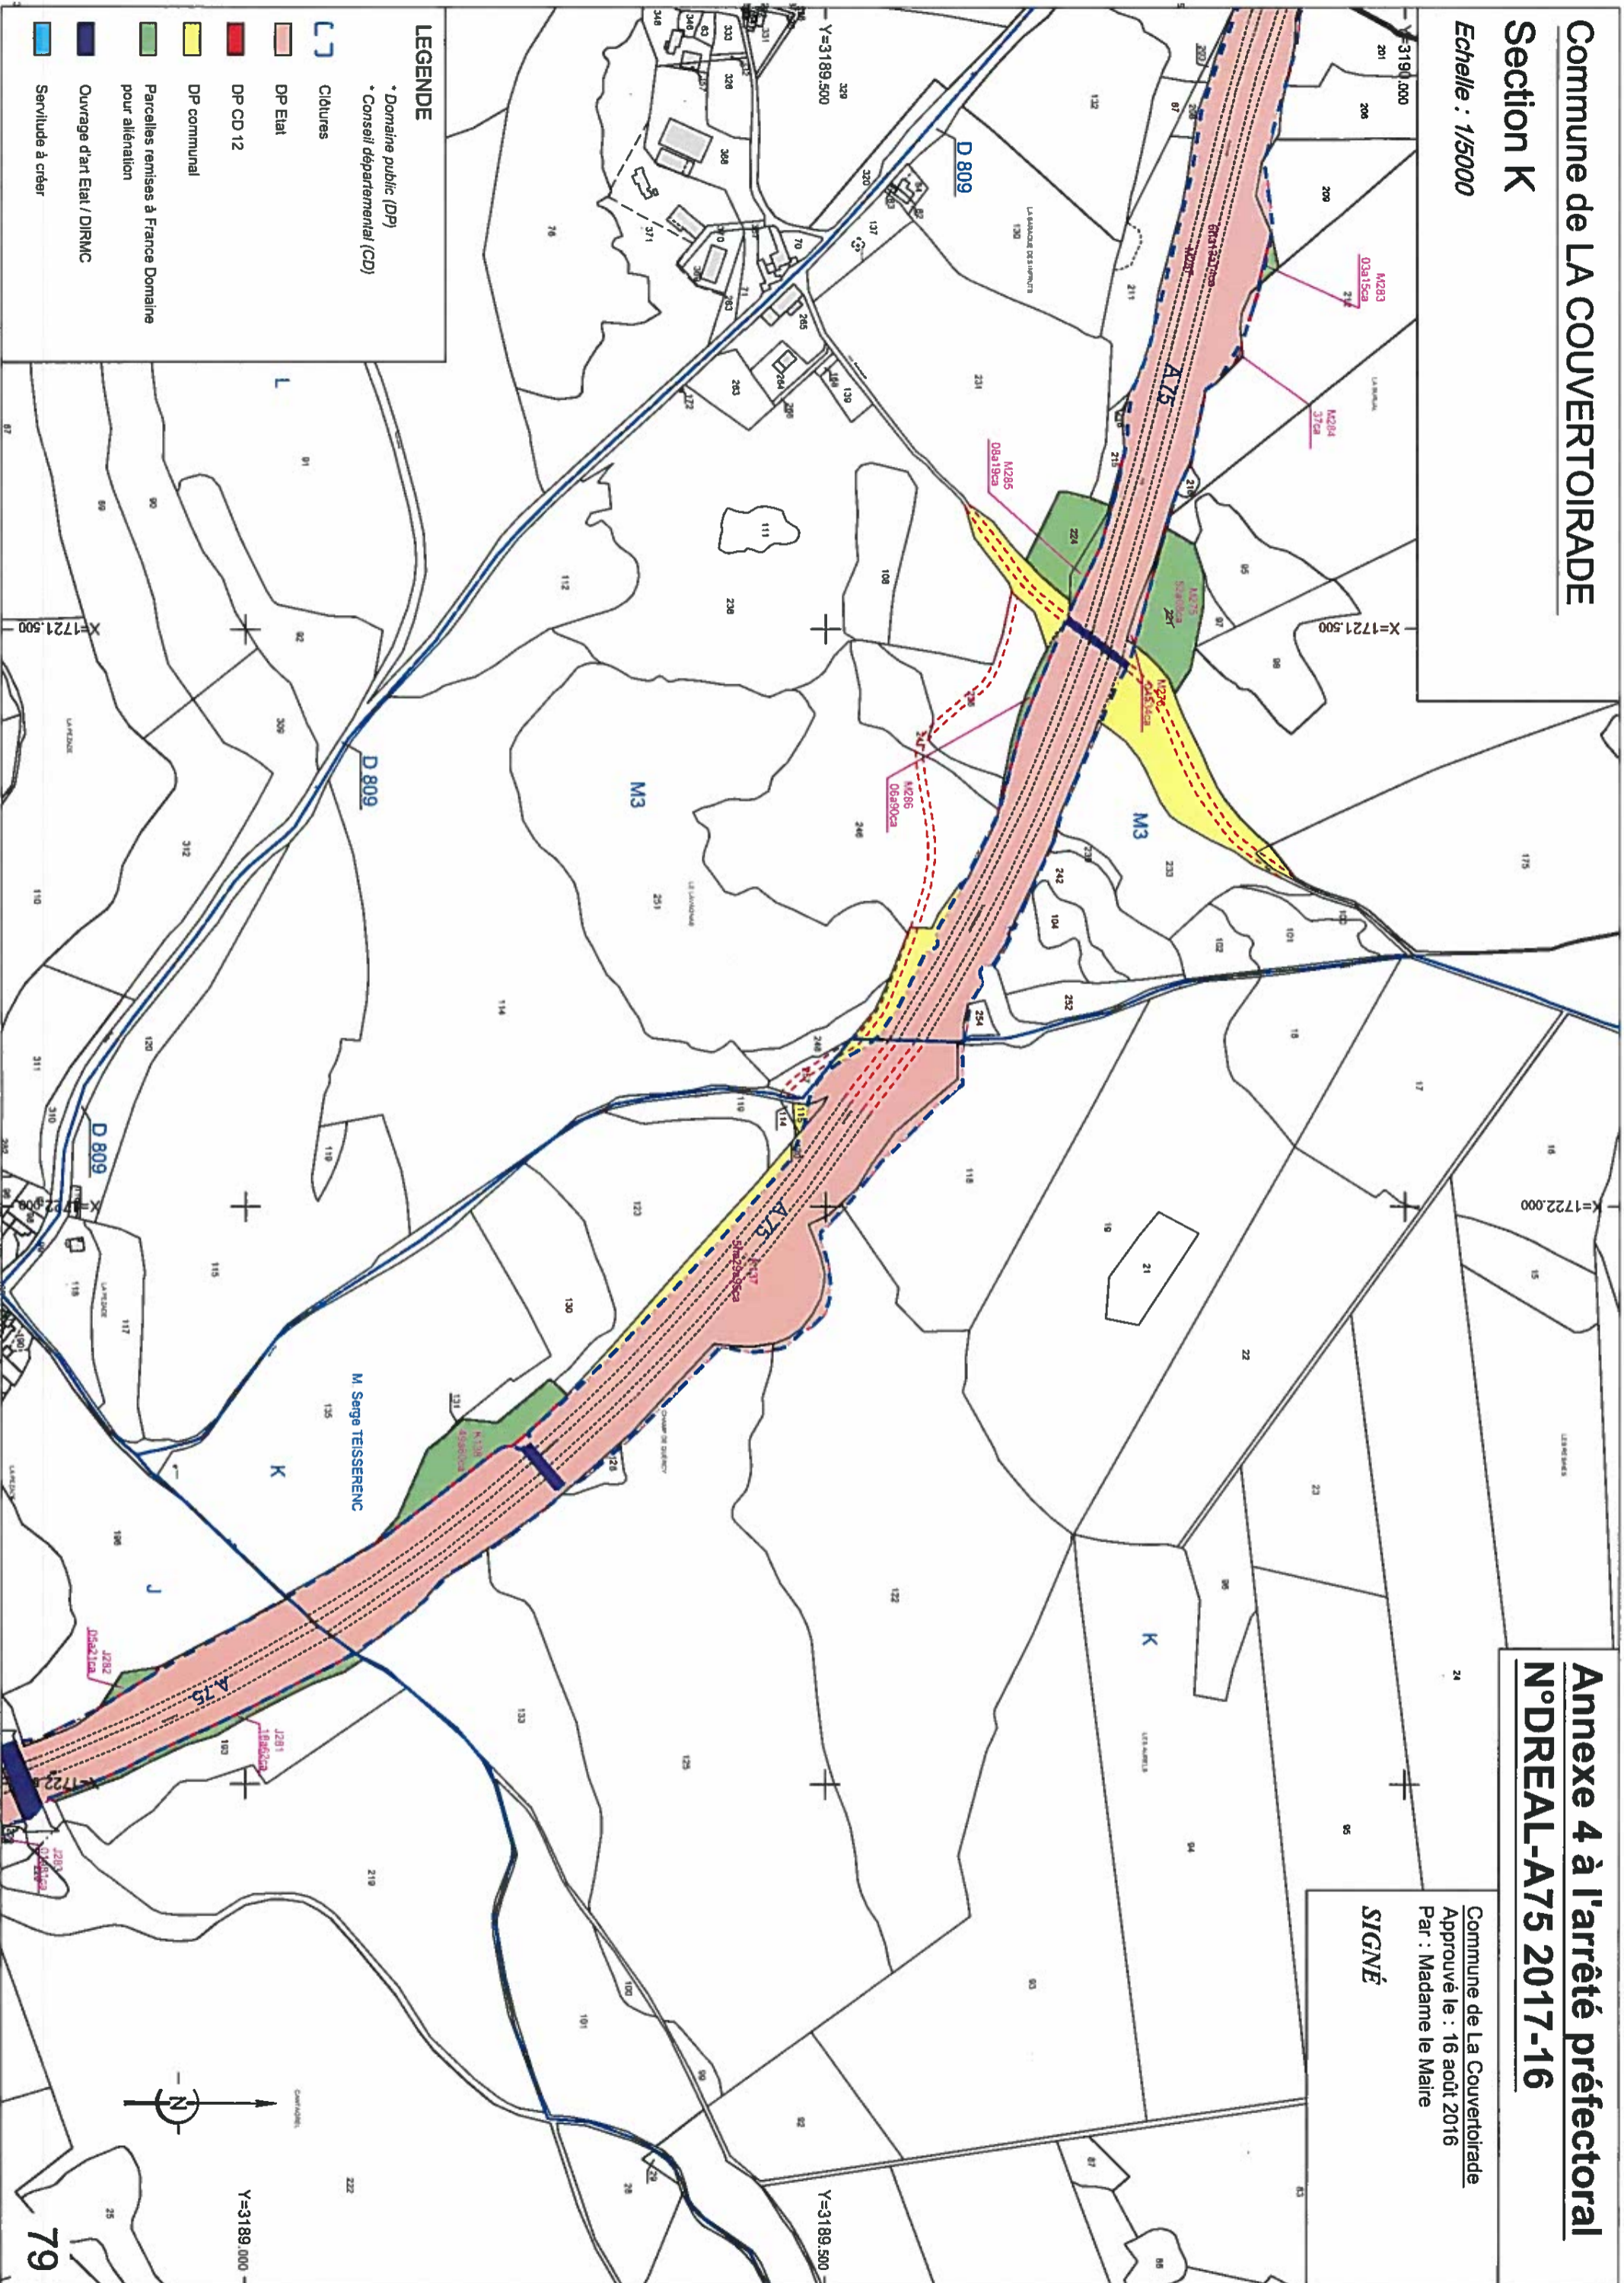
Commune de LA COUVERTOIRADE
Section K
Echelle : 1/5000

Annexe 4 à l'arrêté préfectoral
N°DREAL-A75 2017-16

Commune de La Couvertoirade
Approuvé le : 16 août 2016
Par : Madame le Maire
SIGNÉ

LEGENDE
* Domaine public (DP)
* Conseil départemental (CD)
Clôtures
DP Etat
DP CD 12
DP communal
Parcelles remises à France Domaine pour aliénation
Ouvrage d'art Etat / DIRMC
Servitude à créer

A75
A75
A75
D 809
D 809
D 809
M3
M3
K
K
L
J
M. Serge TEISSERENC

M283 03a15ca
M284 37ca
M285 08a19ca
M286 06a50ca
J282 05a21ca
J281 16a60ca

Y=3190.000
Y=3189.500
Y=3189.000
X=1721.500
X=1722.000

79